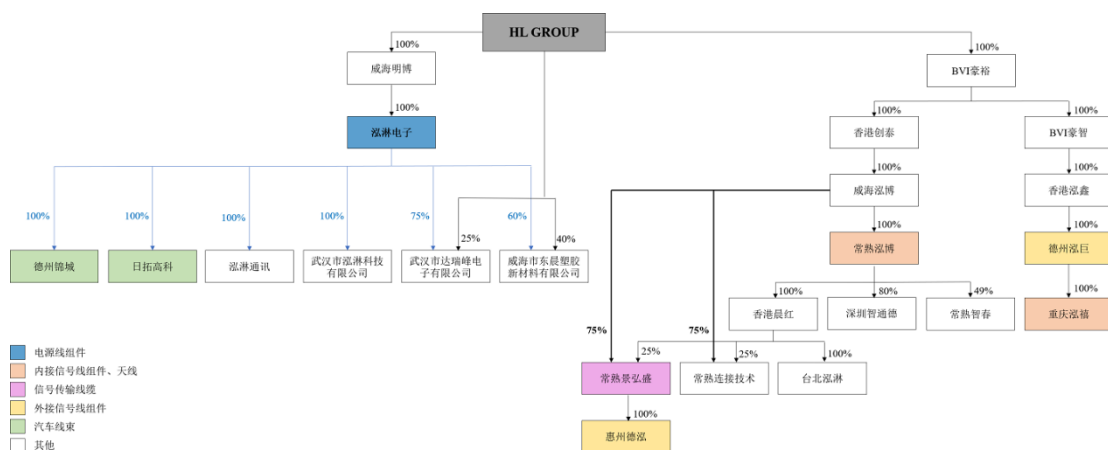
HL GROUP

100%
威海明博
100%
泓淋电子

100%
德州锦城
100%
日拓高科
100%
泓淋通讯
100%
武汉市泓淋科技有限公司
75%
25%
武汉市达瑞峰电子有限公司
60%
40%
威海市东晨塑胶新材料有限公司

100%
BVI豪裕
100%
香港创泰
100%
BVI豪智
100%
威海泓博
100%
香港泓鑫
100%
常熟泓博
100%
德州泓巨
100%
香港晨红
80%
深圳智通德
49%
常熟智春
100%
重庆泓禧
75%
75%
25%
常熟景弘盛
25%
常熟连接技术
100%
台北泓淋
100%
惠州德泓

电源线组件
内接信号线组件、天线
信号传输线缆
外接信号线组件
汽车线束
其他